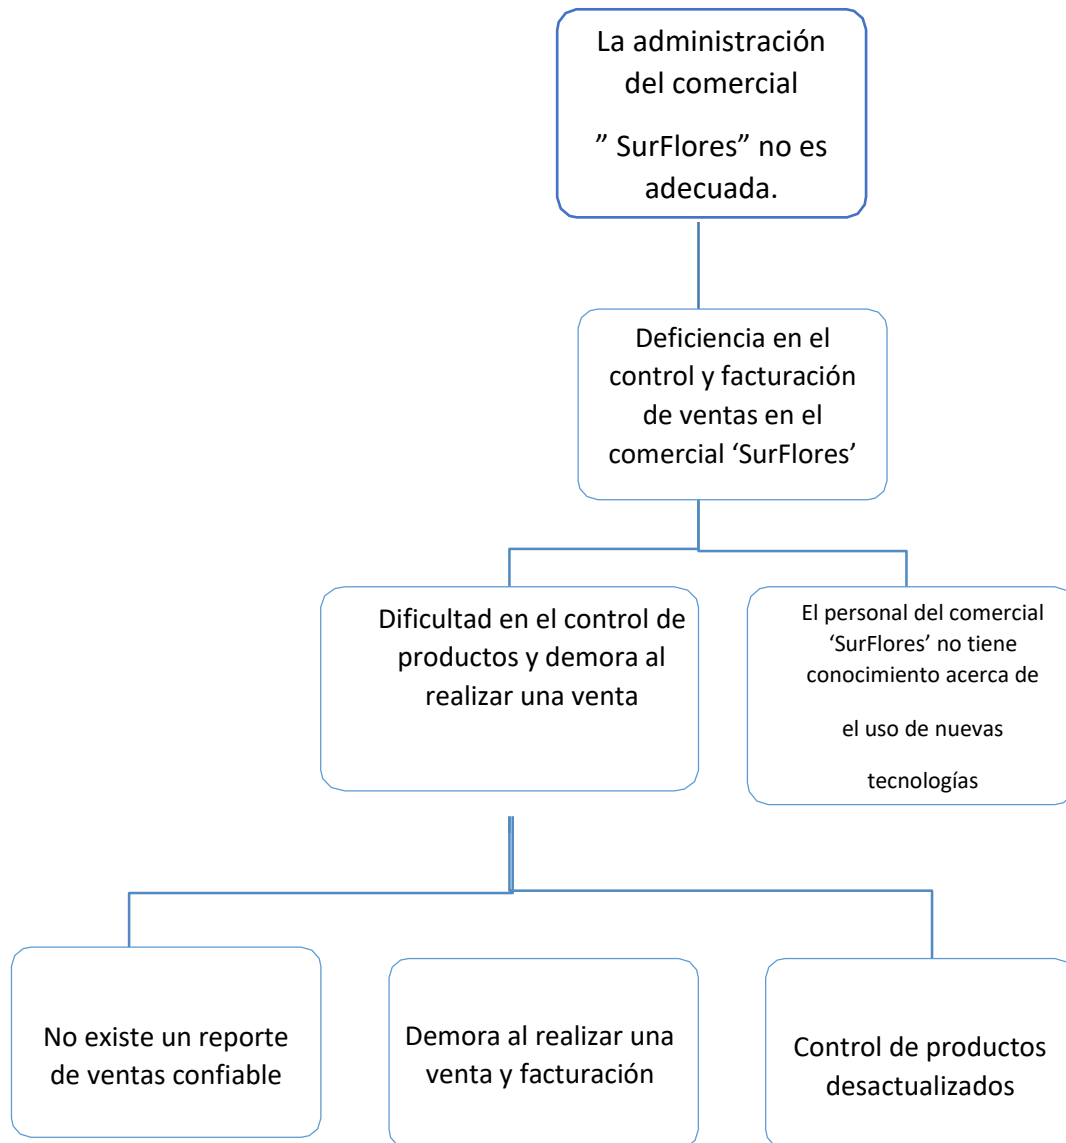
La administración del comercial ” SurFlores” no es adecuada.

Deficiencia en el control y facturación de ventas en el comercial ‘SurFlores’

Dificultad en el control de productos y demora al realizar una venta

El personal del comercial ‘SurFlores’ no tiene conocimiento acerca de el uso de nuevas tecnologías

No existe un reporte de ventas confiable

Demora al realizar una venta y facturación

Control de productos desactualizados